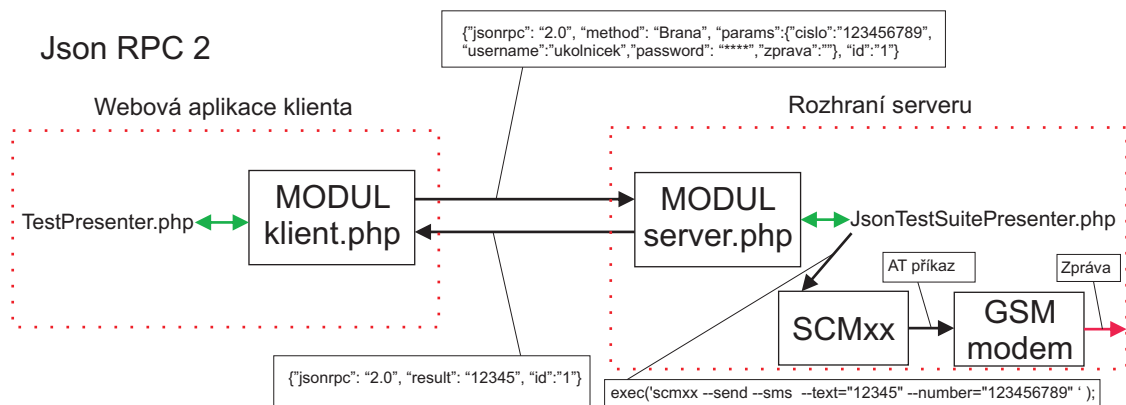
Json RPC 2

{"jsonrpc": "2.0", "method": "Brana", "params":{"cislo":"123456789", "username":"ukolnicek","password": "****","zprava":""}, "id":"1"}

Webová aplikace klienta

Rozhraní serveru

TestPresenter.php

MODUL klient.php

MODUL server.php

JsonTestSuitePresenter.php

AT příkaz

Zpráva

SCMxx

GSM modem

{"jsonrpc": "2.0", "result": "12345", "id":"1"}

exec('scmxx --send --sms --text="12345" --number="123456789" ' );